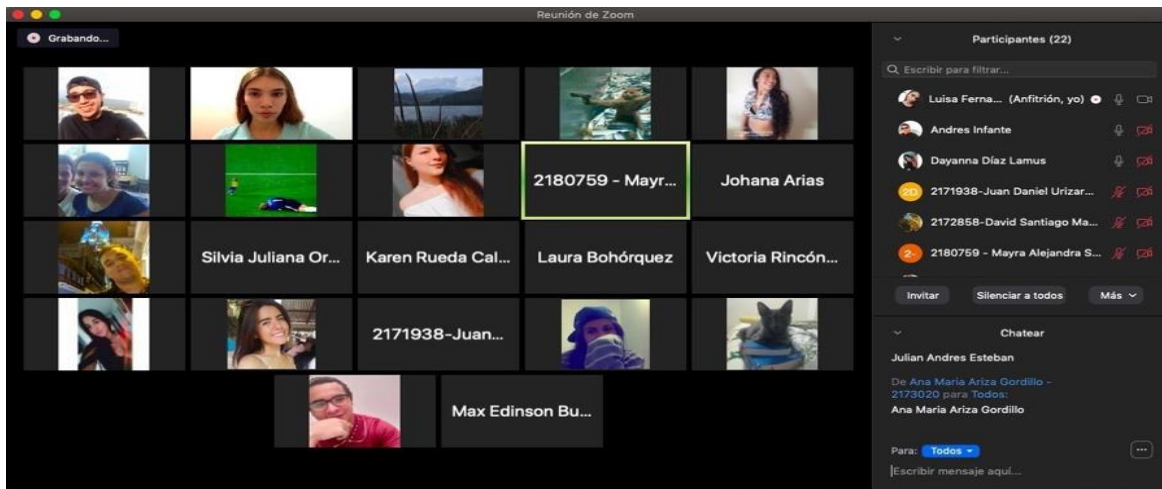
Reunión de Zoom

Grabando...

2180759 - Mayr...

Johana Arias

Silvia Juliana Or...

Karen Rueda Cal...

Laura Bohórquez

Victoria Rincón...

2171938-Juan...

Max Edinson Bu...

Participantes (22)

Escribir para filtrar...

Luisa Ferna... (Anfitrión, yo)

Andres Infante

Dayanna Díaz Lamus

2D 2171938-Juan Daniel Urizar...

2172858-David Santiago Ma...

2- 2180759 - Mayra Alejandra S...

Invitar

Silenciar a todos

Más

Chatear

Julian Andres Esteban

De Ana Maria Ariza Gordillo - 2173020 para Todos:

Ana Maria Ariza Gordillo

Para: Todos

Escribir mensaje aquí...